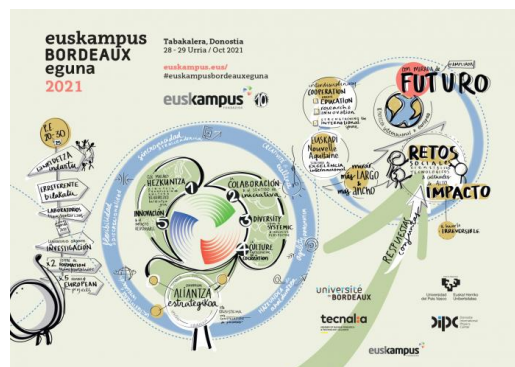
euskampus
BORDEAUX
eguna
2021

Tabakalera, Donostia
28 - 29 Urria / Oct 2021

euskampus.eus/
#euskampusbordeauxeguna

euskampus 10

EE 20 30

Lankidetza indartu

ERREFERENTE bitartean

LABORATORIOS

INVESTIGACIÓN

PROYECTOS EUROPEAN

HEZKUNTZA

COLLABORATION

INNOVACIÓN

DIVERSITY SYSTEMIC

CULTURE

ALIANZA estratégica

COOPERATION

EDUCATION

EUSKADI Nouvelle Aquitaine

EXCELENCIA

más LARGO más ancho

UN MUNDO DE FUTURO

CAMPUS

RETOS SOCIALES

IMPACTO

RESPUESTAS conjuntas

TRANSVERSAL

université de BORDEAUX

Universidad del País Vasco Euskal Herriko Unibertsitatea

tecnalia

dipc

euskampus